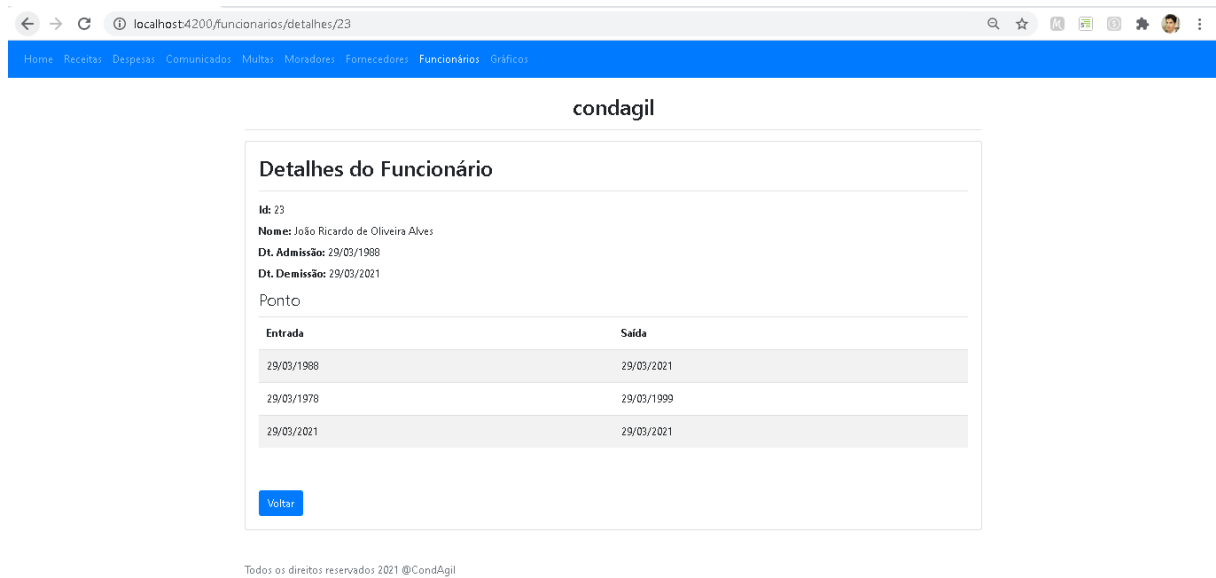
localhost:4200/funcionarios/detalhes/23

Home Receitas Despesas Comunicados Multas Moradores Fornecedores Funcionários Gráficos

condagil

Detalhes do Funcionário

**Id:** 23

**Nome:** João Ricardo de Oliveira Alves

**Dt. Admissão:** 29/03/1988

**Dt. Demissão:** 29/03/2021

Ponto

| Entrada | Saída |
|---|---|
| 29/03/1988 | 29/03/2021 |
| 29/03/1978 | 29/03/1999 |
| 29/03/2021 | 29/03/2021 |

Voltar

Todos os direitos reservados 2021 @CondAgil